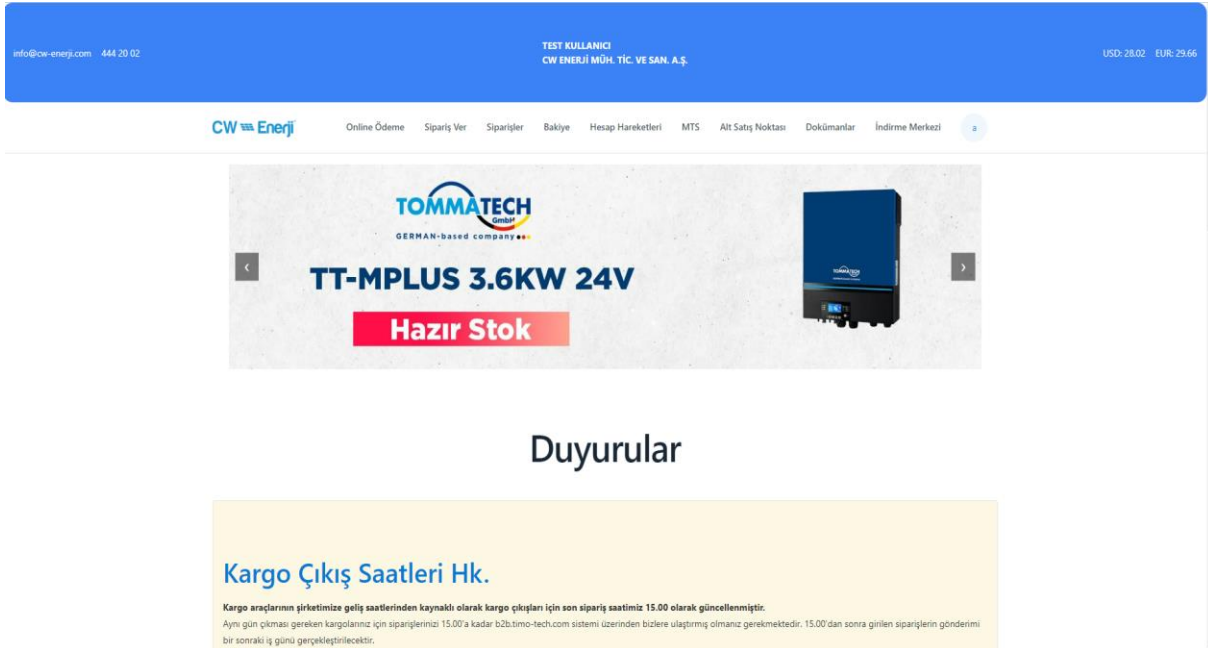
info@cw-enerji.com 444 20 02

TEST KULLANICI
CW ENERJİ MÜH. TİC. VE SAN. A.Ş.

USD: 28.02 EUR: 29.66

CW Enerji

Online Ödeme Sipariş Ver Siparişler Bakiye Hesap Hareketleri MTS Alt Satış Noktası Dokümanlar İndirme Merkezi

TOMMATECH GmbH
GERMAN-based company

TT-MPLUS 3.6KW 24V

Hazır Stok

TOMMATECH

Duyurular

Kargo Çıkış Saatleri Hk.

Kargo araçlarının şirketimize geliş saatlerinden kaynaklı olarak kargo çıkışları için son sipariş saatimiz 15.00 olarak güncellenmiştir.

Aynı gün çıkması gereken kargolarınız için siparişlerinizi 15.00'a kadar b2b.timo-tech.com sistemi üzerinden bizlere ulaştırmış olmanız gerekmektedir. 15.00'dan sonra girilen siparişlerin gönderimi bir sonraki iş günü gerçekleştirilecektir.